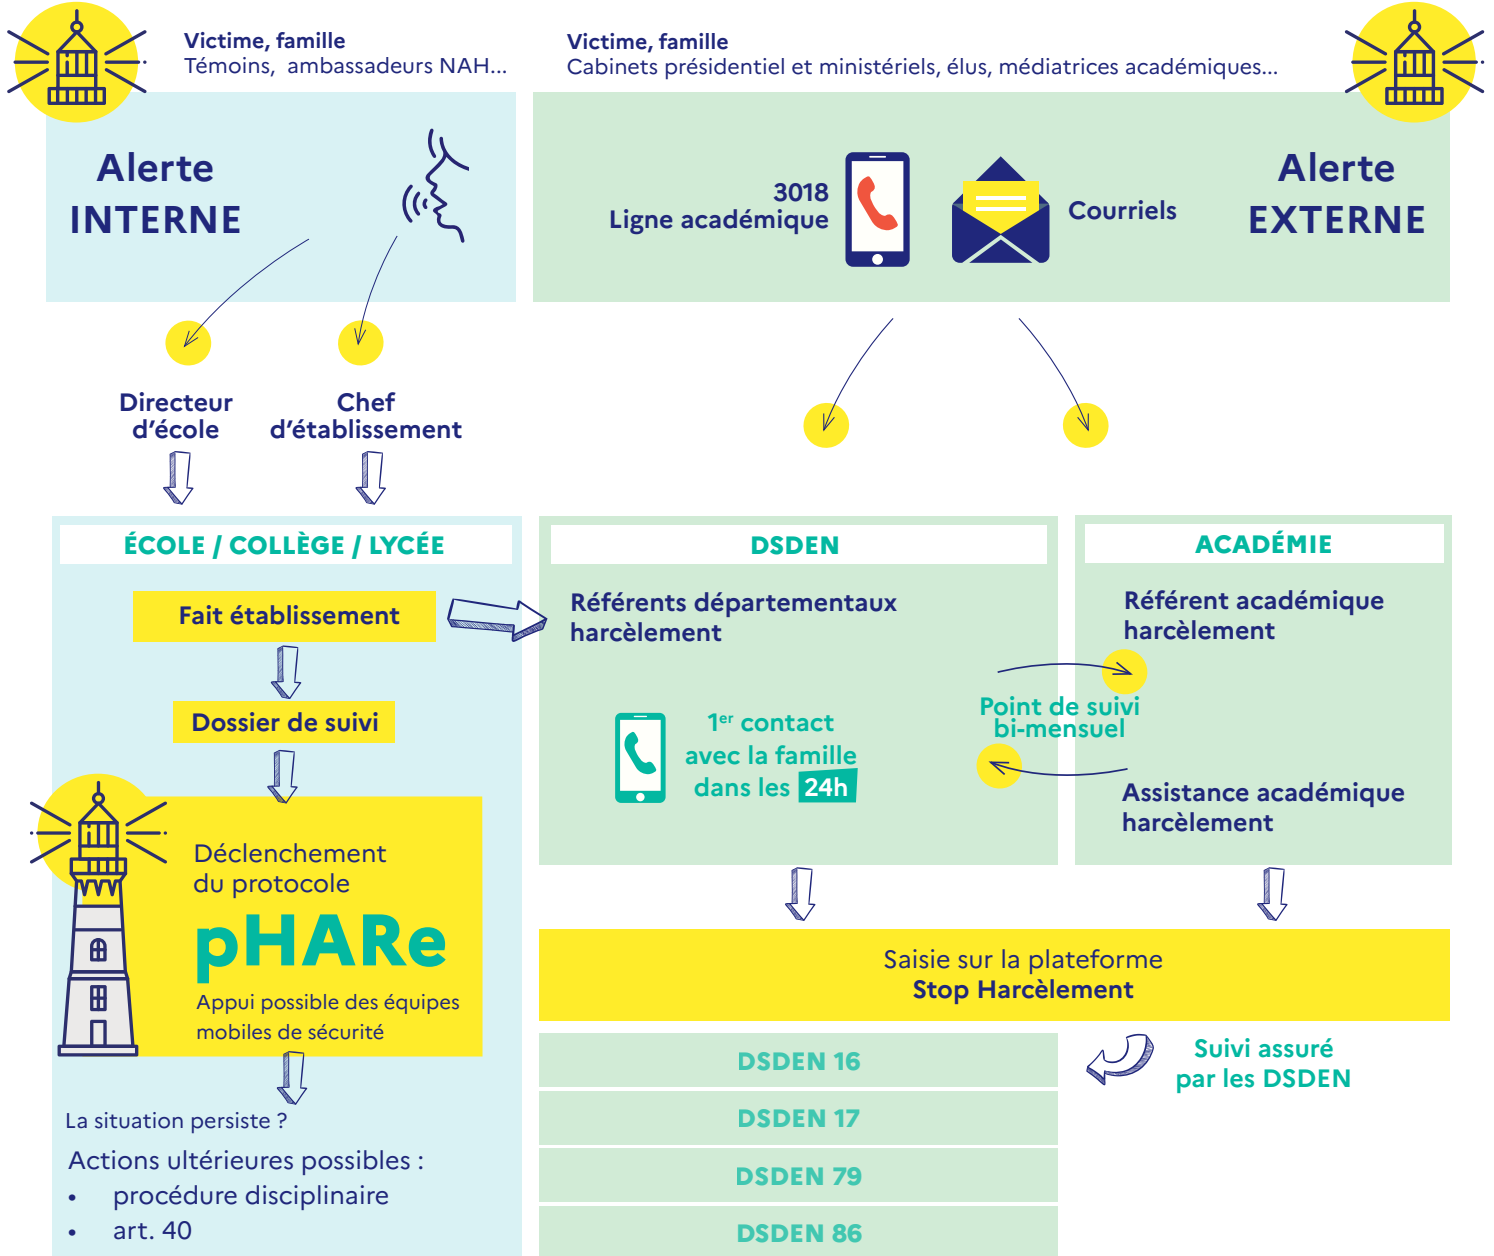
Victime, famille
Témoins, ambassadeurs NAH...

Victime, famille
Cabinets présidentiel et ministériels, élus, médiatrices académiques...

Alerte
INTERNE

3018
Ligne académique

Courriels

Alerte
EXTERNE

Directeur d'école

Chef d'établissement

ÉCOLE / COLLÈGE / LYCÉE

Fait établissement

Dossier de suivi

Déclenchement du protocole

pHARe

Appui possible des équipes mobiles de sécurité

La situation persiste ?

Actions ultérieures possibles :

- procédure disciplinaire
- art. 40

DSDEN

Référents départementaux harcèlement

1$^{er}$ contact avec la famille dans les 24h

Point de suivi bi-mensuel

ACADÉMIE

Référent académique harcèlement

Assistance académique harcèlement

Saisie sur la plateforme
Stop Harcèlement

DSDEN 16

DSDEN 17

DSDEN 79

DSDEN 86

Suivi assuré par les DSDEN